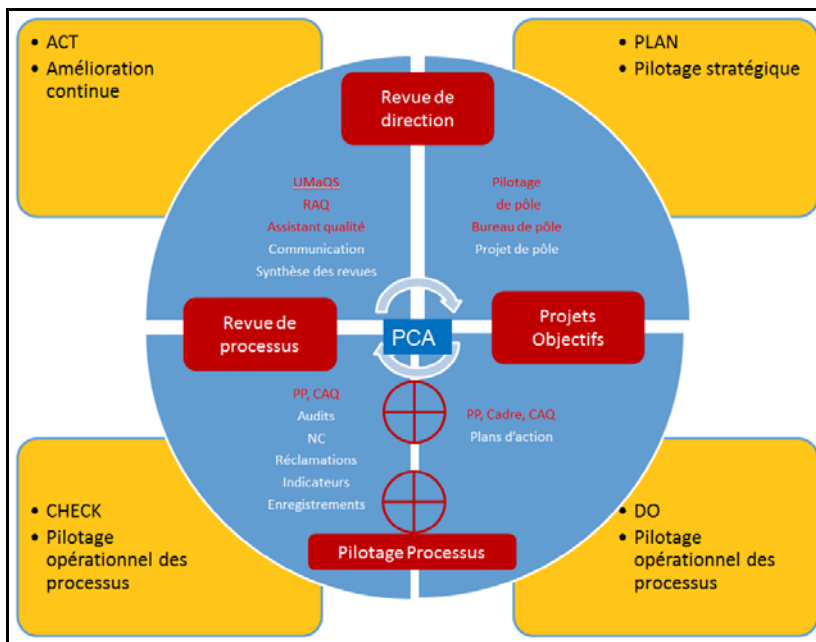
- ACT
- Amélioration continue

- PLAN
- Pilotage stratégique

Revue de direction

UMaQS
RAQ
Assistant qualité
Communication
Synthèse des revues

Pilotage de pôle
Bureau de pôle
Projet de pôle

Revue de processus

PCA

Projets Objectifs

PP, CAQ
Audits
NC
Réclamations
Indicateurs
Enregistrements

PP, Cadre, CAQ
Plans d'action

Pilotage Processus

- CHECK
- Pilotage opérationnel des processus

- DO
- Pilotage opérationnel des processus